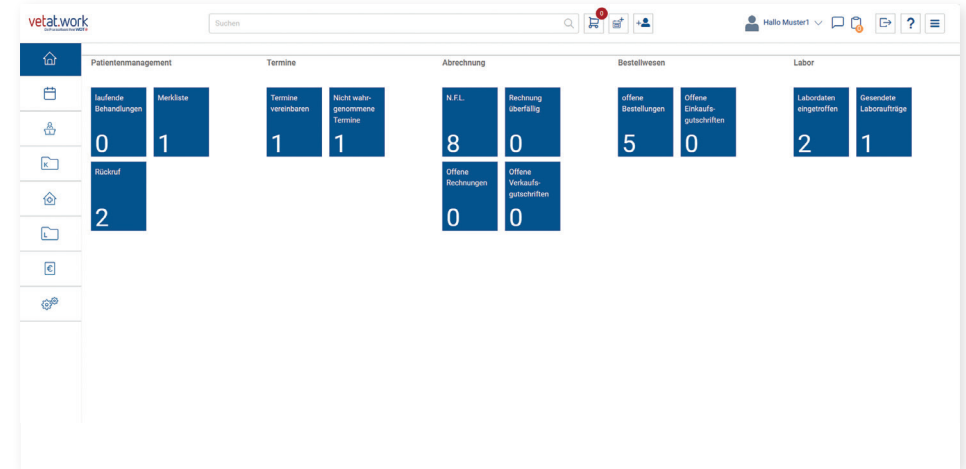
vetat.work

Suchen

0

Hallo Muster1

Patientenmanagement

laufende Behandlungen
0

Merkliste
1

Rückruf
2

Termine

Termine vereinbaren
1

Nicht wahrgenommene Termine
1

Abrechnung

N.F.L.
8

Rechnung überfällig
0

Offene Rechnungen
0

Offene Verkaufsgutschriften
0

Bestellwesen

offene Bestellungen
5

Offene Einkaufsgutschriften
0

Labor

Labordaten eingetroffen
2

Gesendete Laboraufträge
1